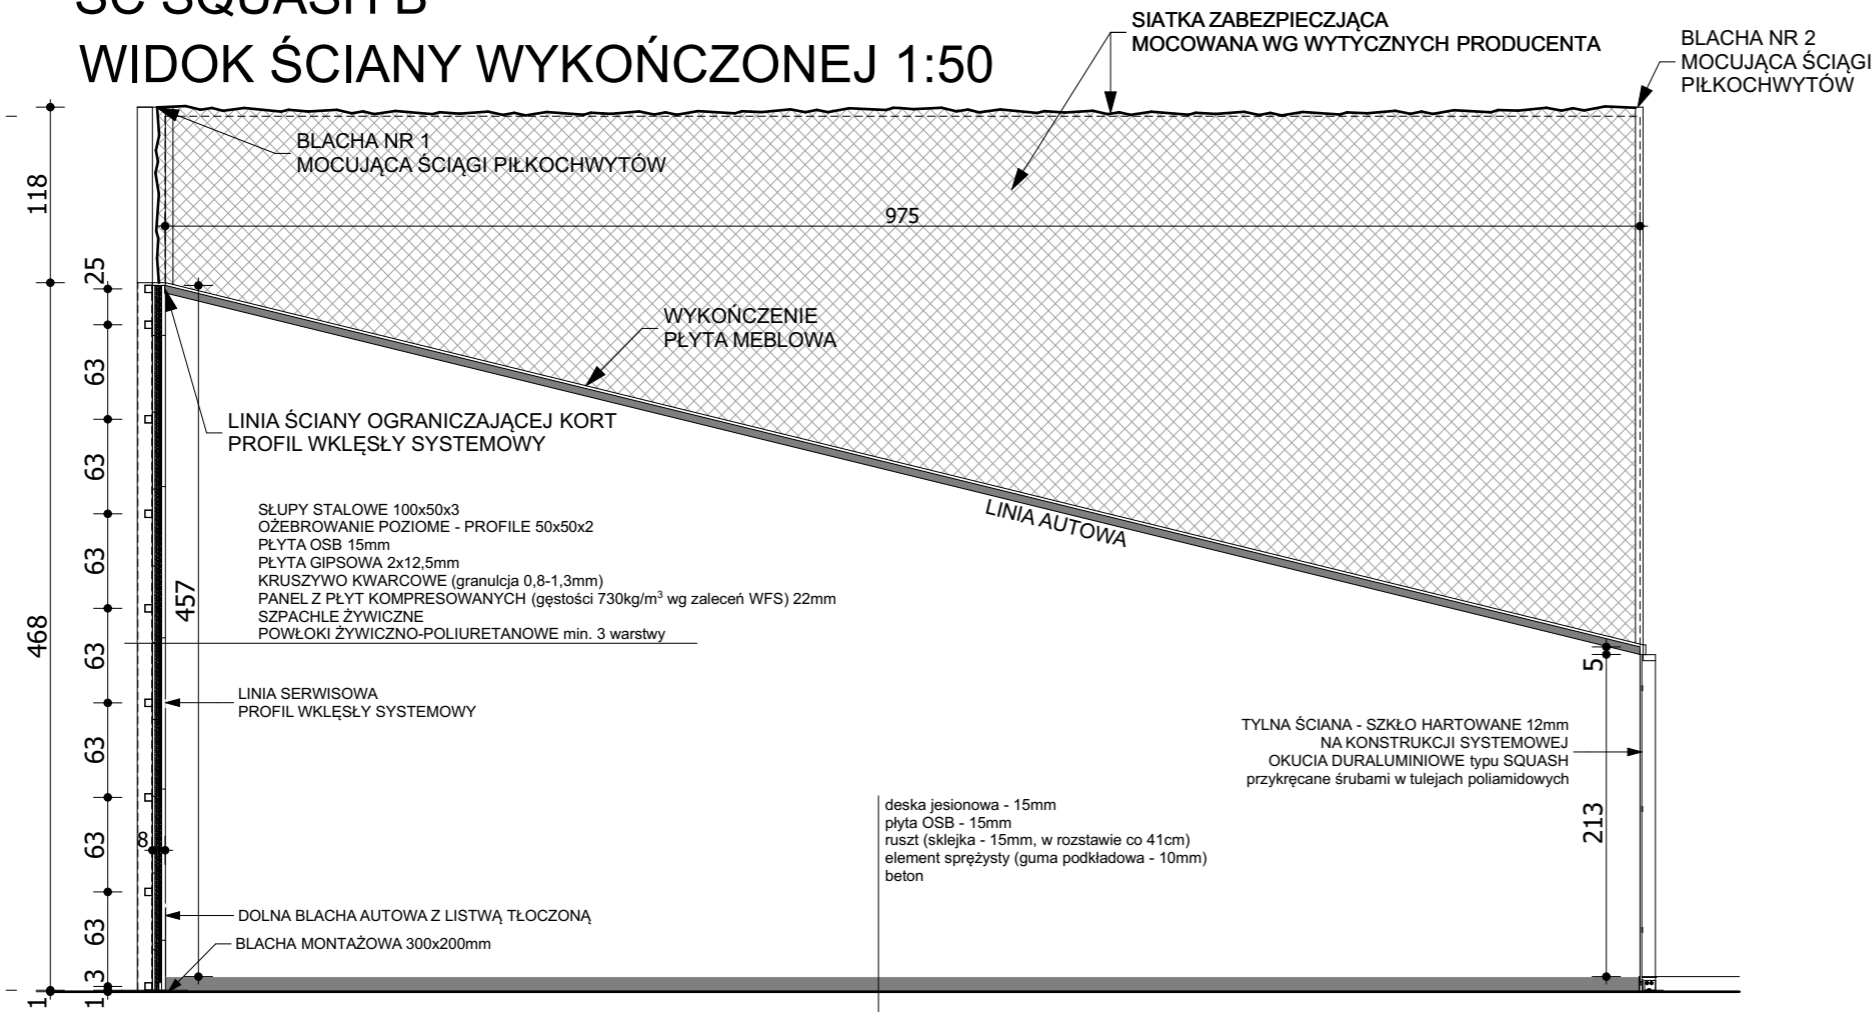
SC SQUASH B
WIDOK ŚCIANY WYKOŃCZONEJ 1:50

SIATKA ZABEZPIECZAJĄCA
MOCOWANA WG WYTYCZNYCH PRODUCENTA

BLACHA NR 2
MOCUJĄCA ŚCIĄGI
PIŁKOCHWYTÓW

BLACHA NR 1
MOCUJĄCA ŚCIĄGI PIŁKOCHWYTÓW

118

975

25

WYKOŃCZENIE
PŁYTA MEBLOWA

63

LINIA ŚCIANY OGRANICZAJĄCEJ KORT
PROFIL WKLĘSŁY SYSTEMOWY

63

SŁUPY STALOWE 100x50x3
OŻEBROWANIE POZIOME - PROFILE 50x50x2
PŁYTA OSB 15mm
PŁYTA GIPSOWA 2x12,5mm
KRUSZYWO KWARCOWE (granulcja 0,8-1,3mm)
PANEL Z PŁYT KOMPRESOWANYCH (gęstości 730kg/m$^3$ wg zaleceń WFS) 22mm
SZPACHLE ŻYWICZNE
POWŁOKI ŻYWICZNO-POLIURETANOWE min. 3 warstwy

LINIA AUTOWA

63

457

468

63

5

LINIA SERWISOWA
PROFIL WKLĘSŁY SYSTEMOWY

TYLNA ŚCIANA - SZKŁO HARTOWANE 12mm
NA KONSTRUKCJI SYSTEMOWEJ
OKUCIA DURALUMINIOWE typu SQUASH
przykręcane śrubami w tulejach poliamidowych

63

deska jesionowa - 15mm
płyta OSB - 15mm
ruszt (sklejka - 15mm, w rozstawie co 41cm)
element sprężysty (guma podkładowa - 10mm)
beton

213

63

8

63

DOLNA BLACHA AUTOWA Z LISTWĄ TŁOCZONĄ

BLACHA MONTAŻOWA 300x200mm

13

1

1